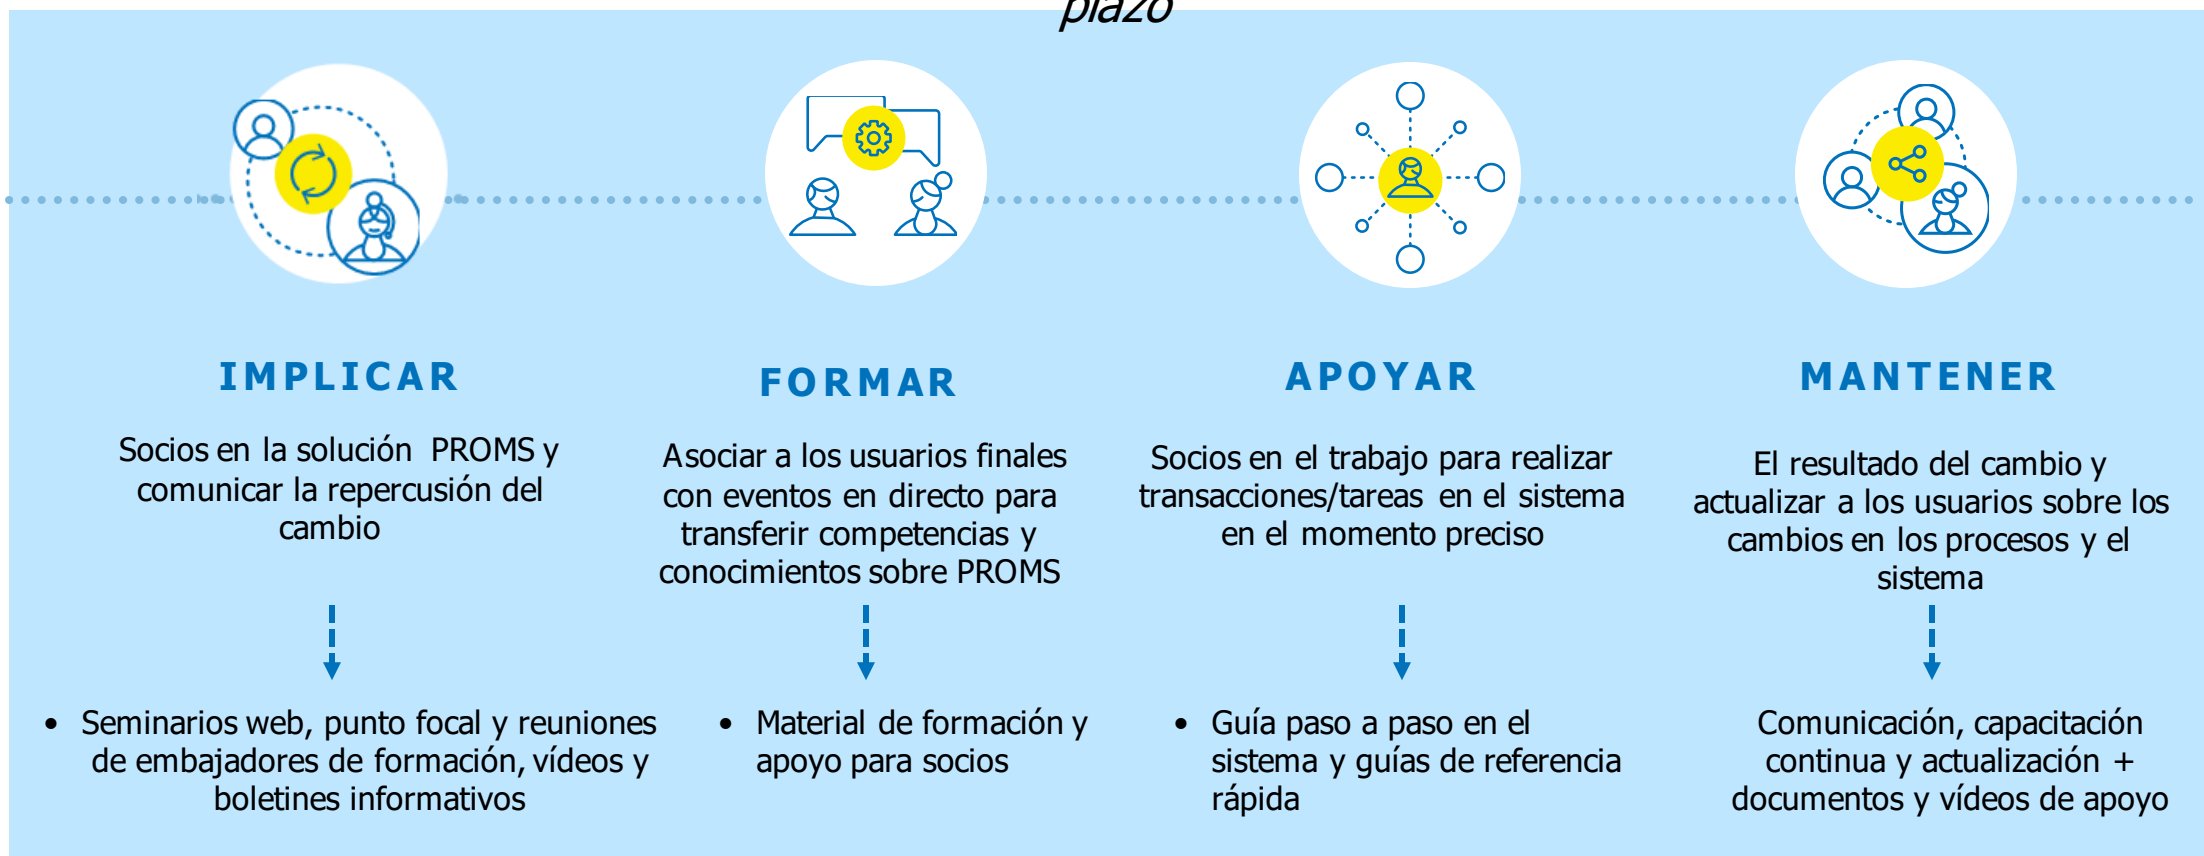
plazo

IMPLICAR

Socios en la solución PROMS y comunicar la repercusión del cambio

• Seminarios web, punto focal y reuniones de embajadores de formación, vídeos y boletines informativos

FORMAR

Asociar a los usuarios finales con eventos en directo para transferir competencias y conocimientos sobre PROMS

• Material de formación y apoyo para socios

APOYAR

Socios en el trabajo para realizar transacciones/tareas en el sistema en el momento preciso

• Guía paso a paso en el sistema y guías de referencia rápida

MANTENER

El resultado del cambio y actualizar a los usuarios sobre los cambios en los procesos y el sistema

Comunicación, capacitación continua y actualización + documentos y vídeos de apoyo